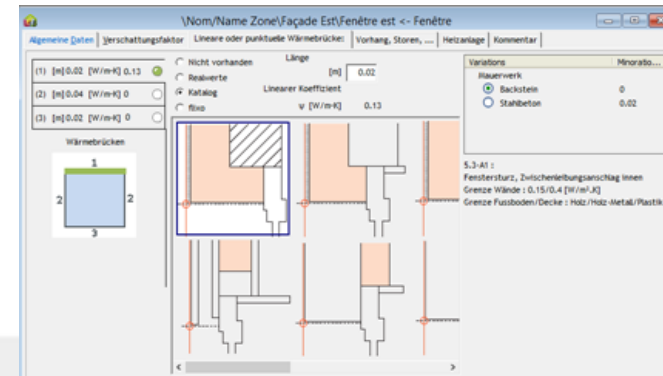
\Nom/Name Zone\Façade Est\Fenêtre est <- Fenêtre

Allgemeine Daten | Verschattungsfaktor | Lineare oder punktuelle Wärmebrücke: | Vorhang, Storen, ... | Heizanlage | Kommentar

(1) [m] 0.02 [W/m·K] 0.13
(2) [m] 0.04 [W/m·K] 0
(3) [m] 0.02 [W/m·K] 0

Wärmebrücken

1
2
2
3

Nicht vorhanden
Realwerte
Katalog
fixo

Länge
[m] 0.02
Linearer Koeffizient
ψ [W/m·K] 0.13

| Variations | Minoratio... |
|---|---|
| Mauerwerk | |
| Backstein | 0 |
| Stahlbeton | 0.02 |

5.3-A1 :
Fenstersturz, Zwischenleibungsanschlag innen
Grenze Wände : 0.15/0.4 [W/m².K]
Grenze Fussboden/Decke : Holz/Holz-Metall/Plastik